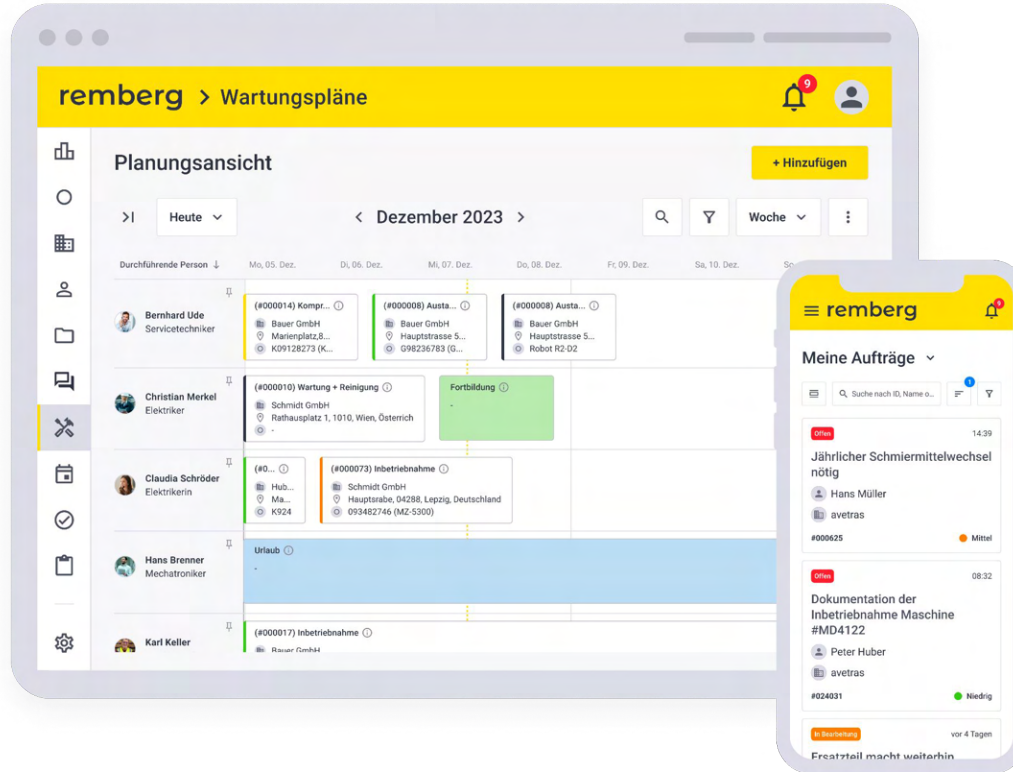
remberg > Wartungspläne

9

Planungsansicht

+ Hinzufügen

>| Heute

Dezember 2023

Woche

Durchführende Person ↓

Mo, 05. Dez. Di, 06. Dez. Mi, 07. Dez. Do, 08. Dez. Fr, 09. Dez. Sa, 10. Dez. So

Bernhard Ude
Servicetechniker

(#000014) Kompr...
Bauer GmbH
Marienplatz,8...
K09128273 (K...

(#000008) Austa...
Bauer GmbH
Hauptstrasse 5...
G98236783 (G...

(#000008) Austa...
Bauer GmbH
Hauptstrasse 5...
Robot R2-D2

Christian Merkel
Elektriker

(#000010) Wartung + Reinigung
Schmidt GmbH
Rathausplatz 1, 1010, Wien, Österreich
-

Fortbildung
-

Claudia Schröder
Elektrikerin

(#0...
Hub...
Ma...
K924

(#000073) Inbetriebnahme
Schmidt GmbH
Hauptsrabe, 04288, Lepzig, Deutschland
093482746 (MZ-5300)

Hans Brenner
Mechatroniker

Urlaub
-

Karl Keller

(#000017) Inbetriebnahme
Bauer GmbH

remberg

9

Meine Aufträge

Suche nach ID, Name o...

1

Offen
14:39
Jährlicher Schmiermittelwechsel nötig
Hans Müller
avetras
#000625
Mittel

Offen
08:32
Dokumentation der Inbetriebnahme Maschine #MD4122
Peter Huber
avetras
#024031
Niedrig

In Bearbeitung
vor 4 Tagen
Ersatzteil macht weiterhin